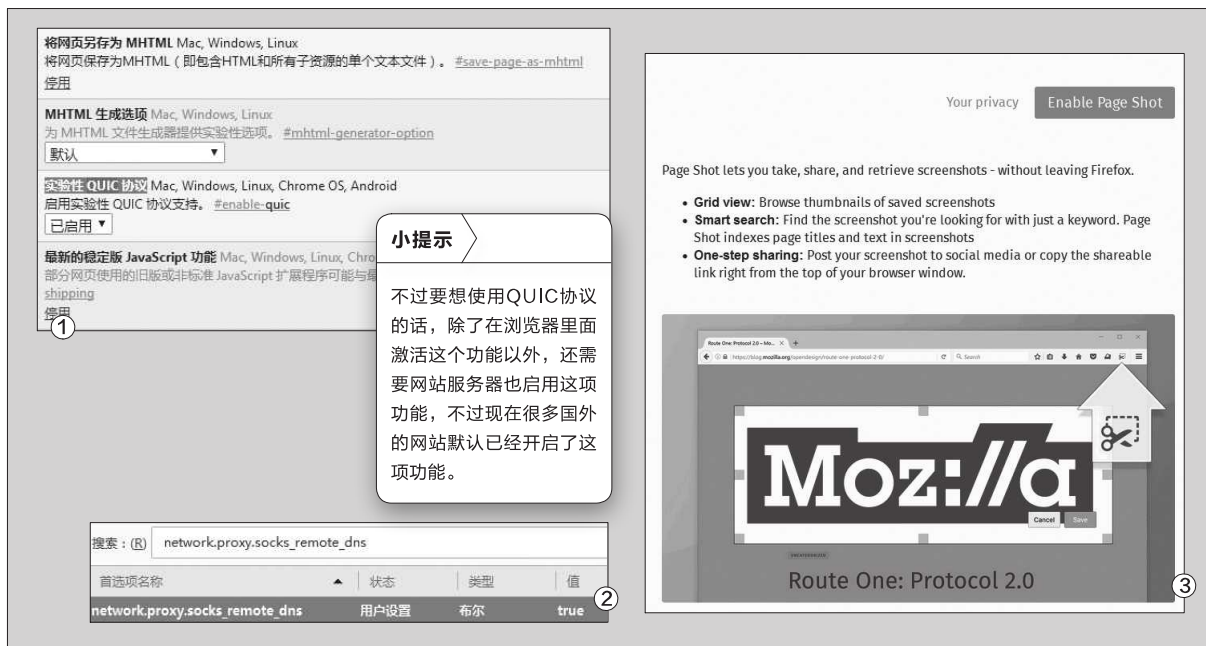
将网页另存为 MHTML Mac, Windows, Linux
将网页保存为MHTML（即包含HTML和所有子资源的单个文本文件）。 #save-page-as-mhtml
停用

MHTML 生成选项 Mac, Windows, Linux
为 MHTML 文件生成器提供实验性选项。 #mhtml-generator-option
默认

实验性 QUIC 协议 Mac, Windows, Linux, Chrome OS, Android
启用实验性 QUIC 协议支持。 #enable-quic
已启用

最新的稳定版 JavaScript 功能 Mac, Windows, Linux, Chro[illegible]
部分网页使用的旧版或非标准 JavaScript 扩展程序可能与最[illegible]
shipping
停用
①

小提示

不过要想使用QUIC协议的话，除了在浏览器里面激活这个功能以外，还需要网站服务器也启用这项功能，不过现在很多国外的网站默认已经开启了这项功能。

搜索：(R) network.proxy.socks_remote_dns

| 首选项名称 | 状态 | 类型 | 值 |
|---|---|---|---|
| network.proxy.socks_remote_dns | 用户设置 | 布尔 | true |

②

Your privacy    Enable Page Shot

Page Shot lets you take, share, and retrieve screenshots - without leaving Firefox.

• Grid view: Browse thumbnails of saved screenshots
• Smart search: Find the screenshot you're looking for with just a keyword. Page Shot indexes page titles and text in screenshots
• One-step sharing: Post your screenshot to social media or copy the shareable link right from the top of your browser window.

Route One: Protocol 2.0 – Mo... ×
https://blog.mozilla.org/opendesign/route-one-protocol-2-0/
Search

Moz://a

Cancel    Save

Route One: Protocol 2.0
③